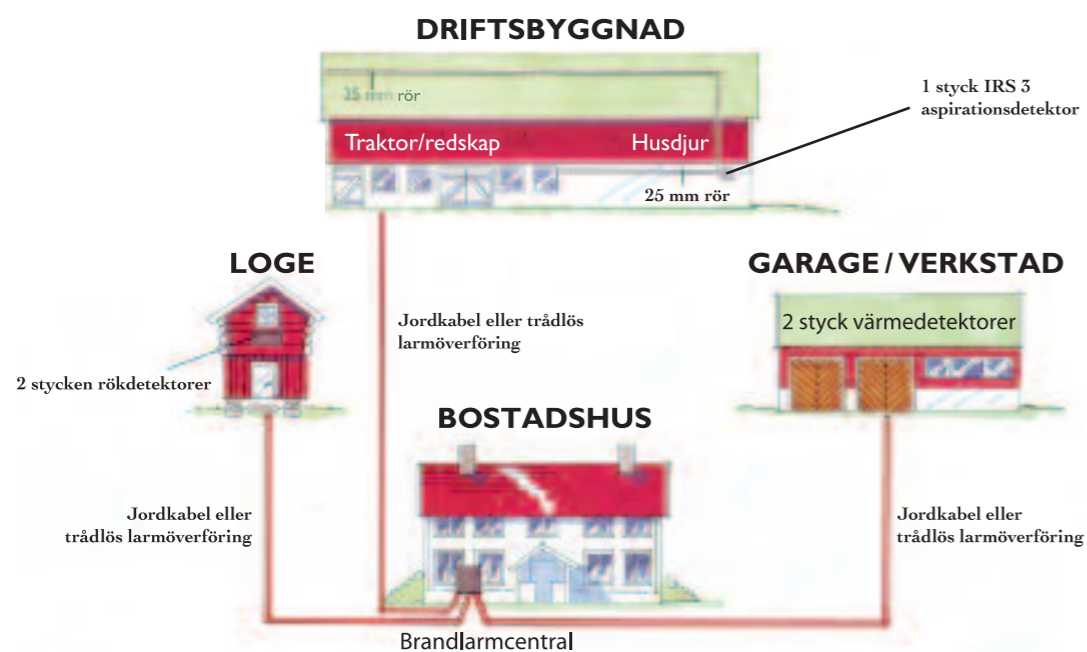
DRIFTSBYGGNAD

25 mm rör

1 styck IRS 3 aspirationsdetektor

Traktor/redskap

Husdjur

25 mm rör

LOGE

GARAGE / VERKSTAD

Jordkabel eller trådlös larmöverföring

2 styck värmedetektorer

2 stycken rökdetektorer

BOSTADSHUS

Jordkabel eller trådlös larmöverföring

Jordkabel eller trådlös larmöverföring

Brandlarmcentral